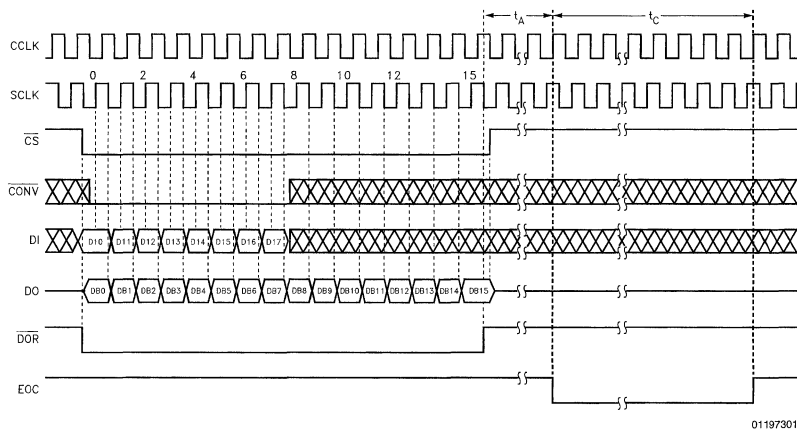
$t_A$ $t_C$

CCLK

SCLK

0 2 4 6 8 10 12 15

$\overline{CS}$

$\overline{CONV}$

DI

DI0 DI1 DI2 DI3 DI4 DI5 DI6 DI7

DO

DB0 DB1 DB2 DB3 DB4 DB5 DB6 DB7 DB8 DB9 DB10 DB11 DB12 DB13 DB14 DB15

$\overline{DOR}$

EOC

01197301